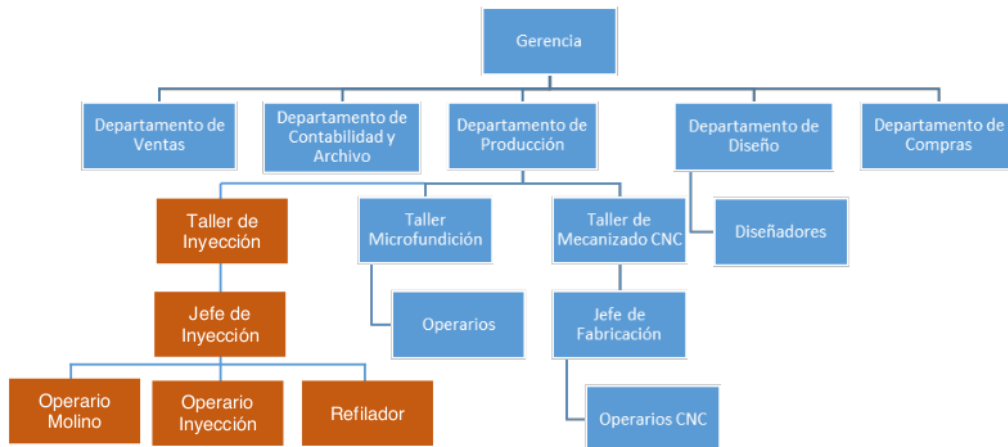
Gerencia

Departamento de Ventas

Departamento de Contabilidad y Archivo

Departamento de Producción

Departamento de Diseño

Departamento de Compras

Taller de Inyección

Taller Microfundición

Taller de Mecanizado CNC

Diseñadores

Jefe de Inyección

Operarios

Jefe de Fabricación

Operario Molino

Operario Inyección

Refilador

Operarios CNC